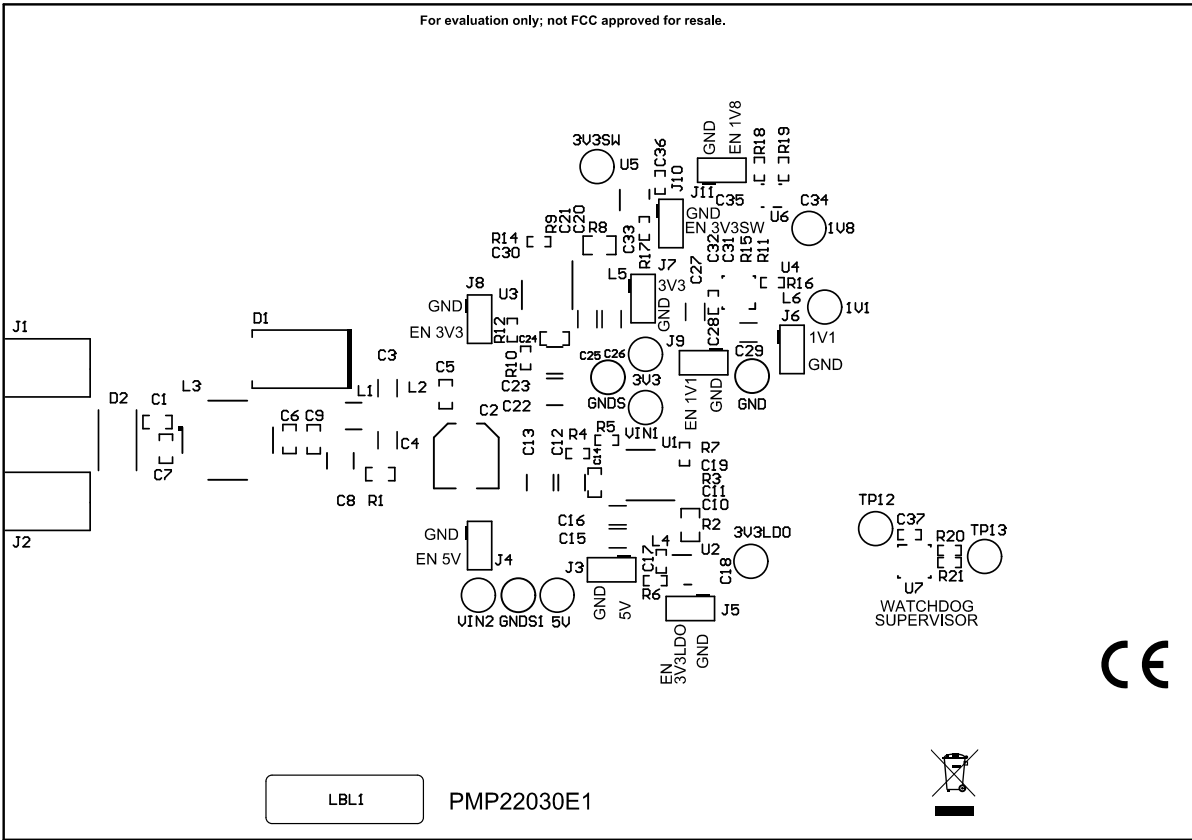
For evaluation only; not FCC approved for resale.

3V3SW U5 C36 J10 GND EN 1V8 R18 R19 J11 C35 C34 U6 1V8 GND EN 3V3SW R14 R9 C21 C20 R8 C33 C30 R17 J7 C32 C31 R15 R11 U4 R16 L6 1V1 L5 3V3 C27 J8 GND U3 GND J6 1V1 EN 3V3 R12 C24 C28 J9 C25 C26 C29 GND 3V3 R10 GND C23 GNDS C22 EN 1V1 GND VIN1

J1 D1 C3 C5 L1 L2 D2 C1 L3 C2 C6 C9 C4 C13 C12 R4 R5 U1 R7 C14 C19 R3 C7 C8 R1 C11 C10 R2 C16 C15 GND EN 5V J4 L4 U2 3V3LDO C17 C18 J3 R6 J5 VIN2 GNDS1 5V GND 5V EN 3V3LDO GND J2

TP12 C37 R20 TP13 U7 R21 WATCHDOG SUPERVISOR

CE

LBL1 PMP22030E1